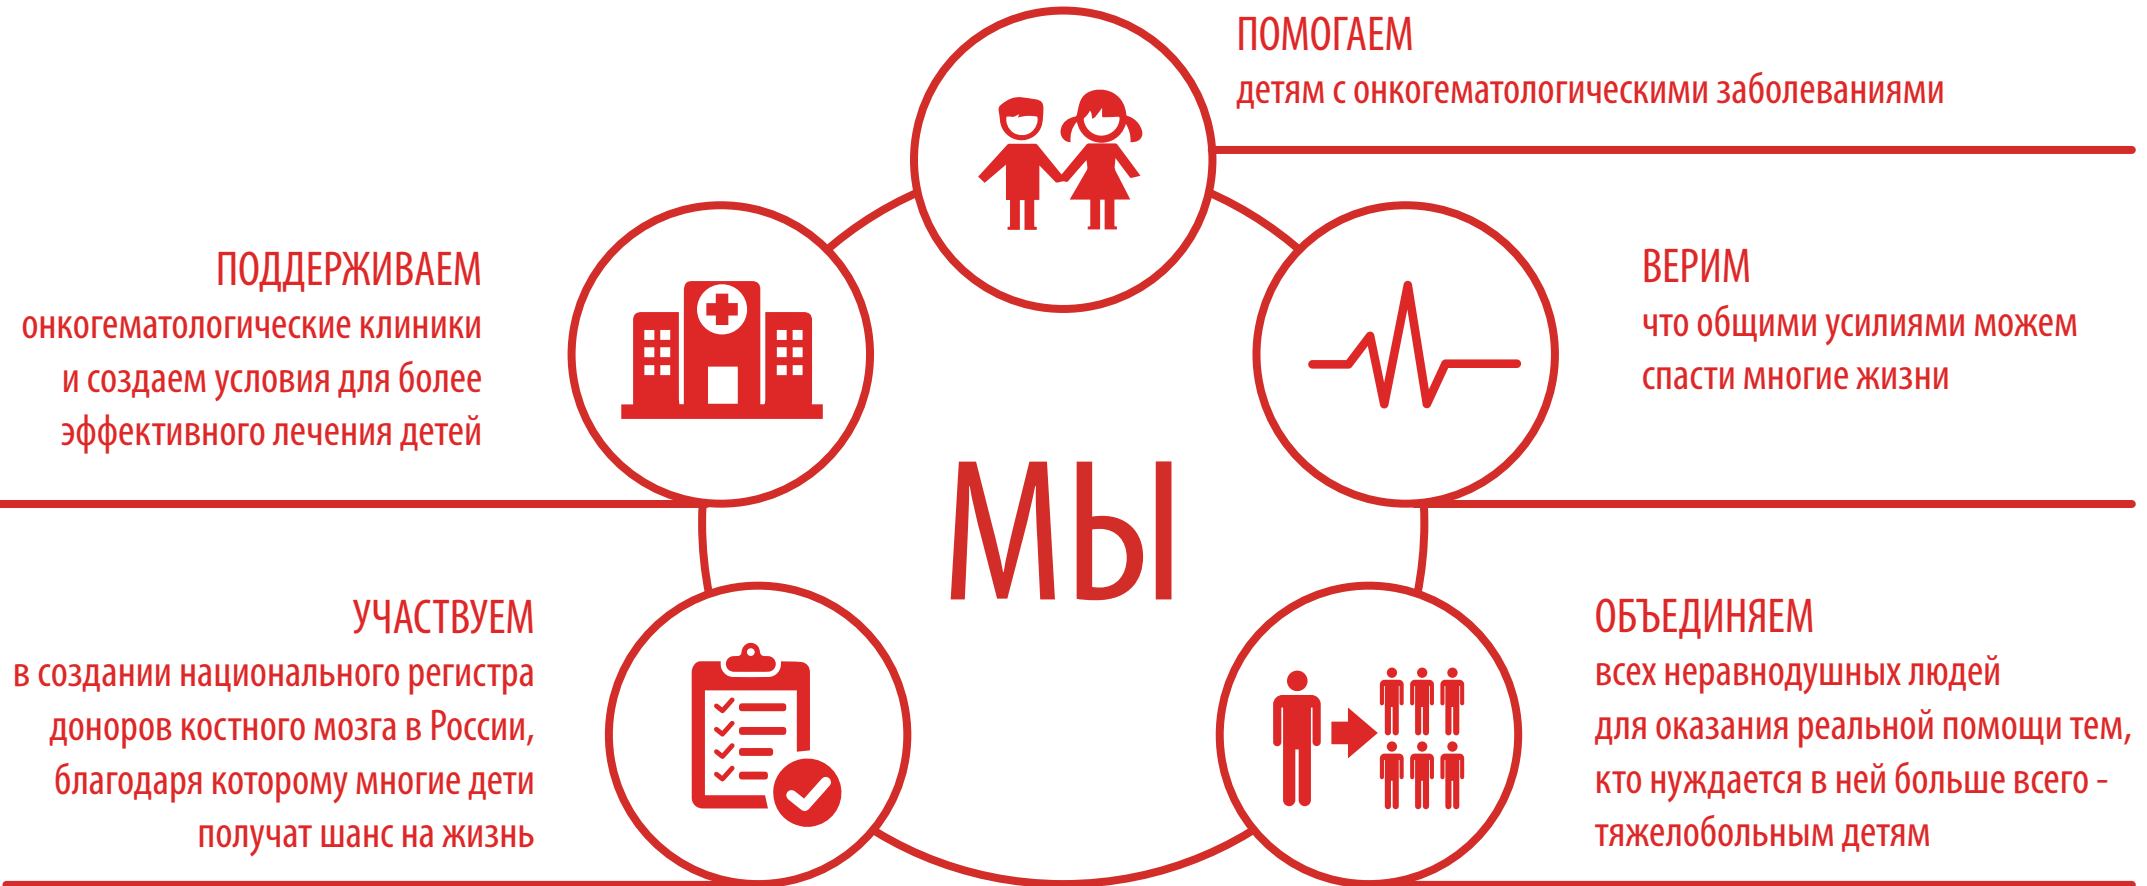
ПОМОГАЕМ
детям с онкогематологическими заболеваниями

ПОДДЕРЖИВАЕМ
онкогематологические клиники и создаем условия для более эффективного лечения детей

ВЕРИМ
что общими усилиями можем спасти многие жизни

МЫ

УЧАСТВУЕМ
в создании национального регистра доноров костного мозга в России, благодаря которому многие дети получат шанс на жизнь

ОБЪЕДИНЯЕМ
всех неравнодушных людей для оказания реальной помощи тем, кто нуждается в ней больше всего - тяжелобольным детям